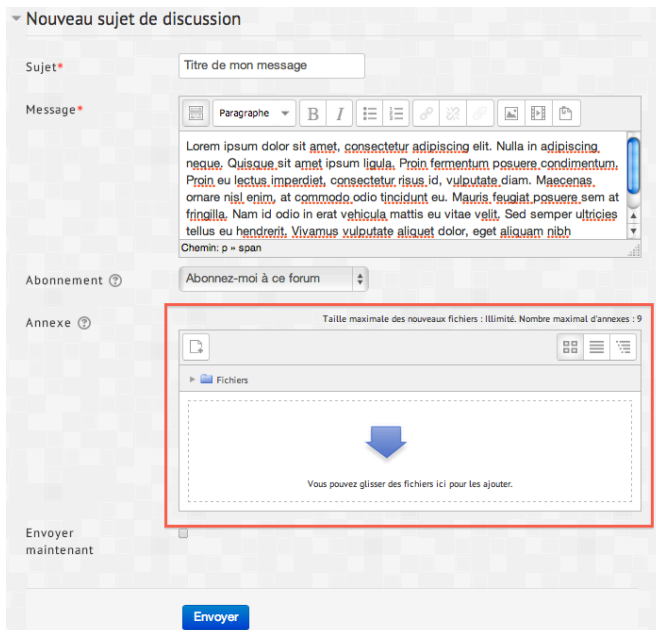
Nouveau sujet de discussion

Sujet*
Titre de mon message

Message*
Paragraphe
B I

Lorem ipsum dolor sit amet, consectetur adipiscing elit. Nulla in adipiscing neque. Quisque sit amet ipsum ligula. Proin fermentum posuere condimentum. Proin eu lectus imperdiet, consectetur risus id, vulputate diam. Maecenas ornare nisl enim, at commodo odio tincidunt eu. Mauris feugiat posuere sem at fringilla. Nam id odio in erat vehicula mattis eu vitae velit. Sed semper ultricies tellus eu hendrerit. Vivamus vulputate aliquet dolor, eget aliquam nibh

Chemin: p » span

Abonnement
Abonnez-moi à ce forum

Annexe
Taille maximale des nouveaux fichiers : Illimité. Nombre maximal d'annexes : 9

Fichiers

Vous pouvez glisser des fichiers ici pour les ajouter.

Envoyer maintenant

Envoyer